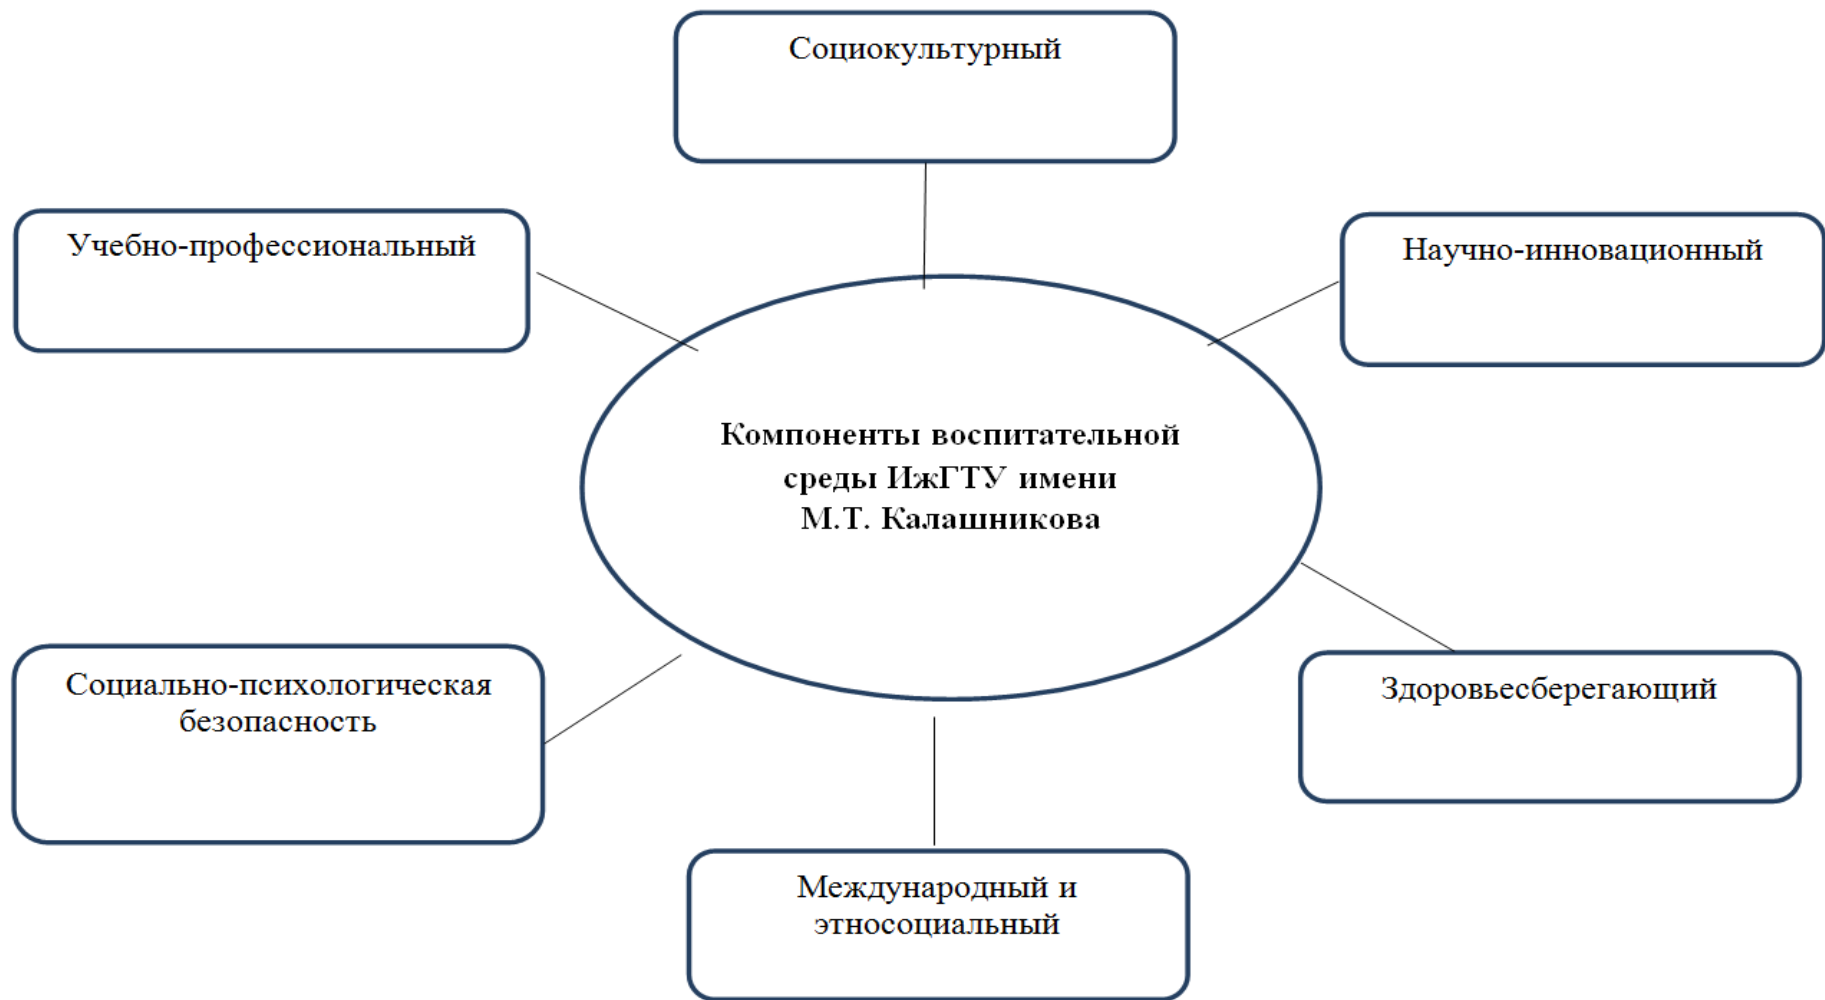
Социокультурный

Учебно-профессиональный

Научно-инновационный

Компоненты воспитательной среды ИжГТУ имени М.Т. Калашникова

Социально-психологическая безопасность

Здоровьесберегающий

Международный и этносоциальный